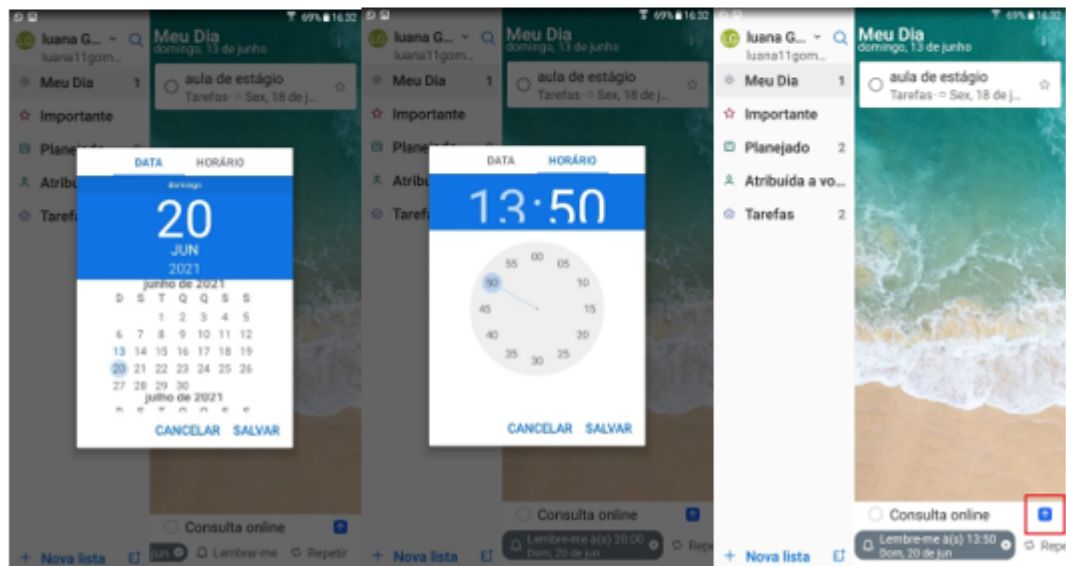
69% 16:32

Luana G...
luana11gom...

Meu Dia 1
Importante
Planejado
Atribuída
Tarefas

Meu Dia
domingo, 13 de junho

aula de estágio
Tarefas · Sex, 18 de j...

DATA HORÁRIO
domingo
20
JUN
2021
junho de 2021
| D | S | T | Q | Q | S | S |
|---|---|---|---|---|---|---|
| | | 1 | 2 | 3 | 4 | 5 |
| 6 | 7 | 8 | 9 | 10 | 11 | 12 |
| 13 | 14 | 15 | 16 | 17 | 18 | 19 |
| 20 | 21 | 22 | 23 | 24 | 25 | 26 |
| 27 | 28 | 29 | 30 | | | |
julho de 2021
CANCELAR SALVAR

Consulta online
Nova lista
Lembrar-me Repetir

69% 16:32

Luana G...
Meu Dia 1
Importante
Planejado
Atribuída
Tarefas

Meu Dia
domingo, 13 de junho

aula de estágio
Tarefas · Sex, 18 de j...

DATA HORÁRIO
13:50
00 05 10 15 20 25 30 35 40 45 50 55
CANCELAR SALVAR

Consulta online
Nova lista
Lembre-me à(s) 20:00
Dom, 20 de jun
Repe

69% 16:32

Luana G...
luana11gom...

Meu Dia 1
Importante
Planejado 2
Atribuída a vo...
Tarefas 2

Meu Dia
domingo, 13 de junho

aula de estágio
Tarefas · Sex, 18 de j...

Consulta online
Nova lista
Lembre-me à(s) 13:50
Dom, 20 de jun
Repe